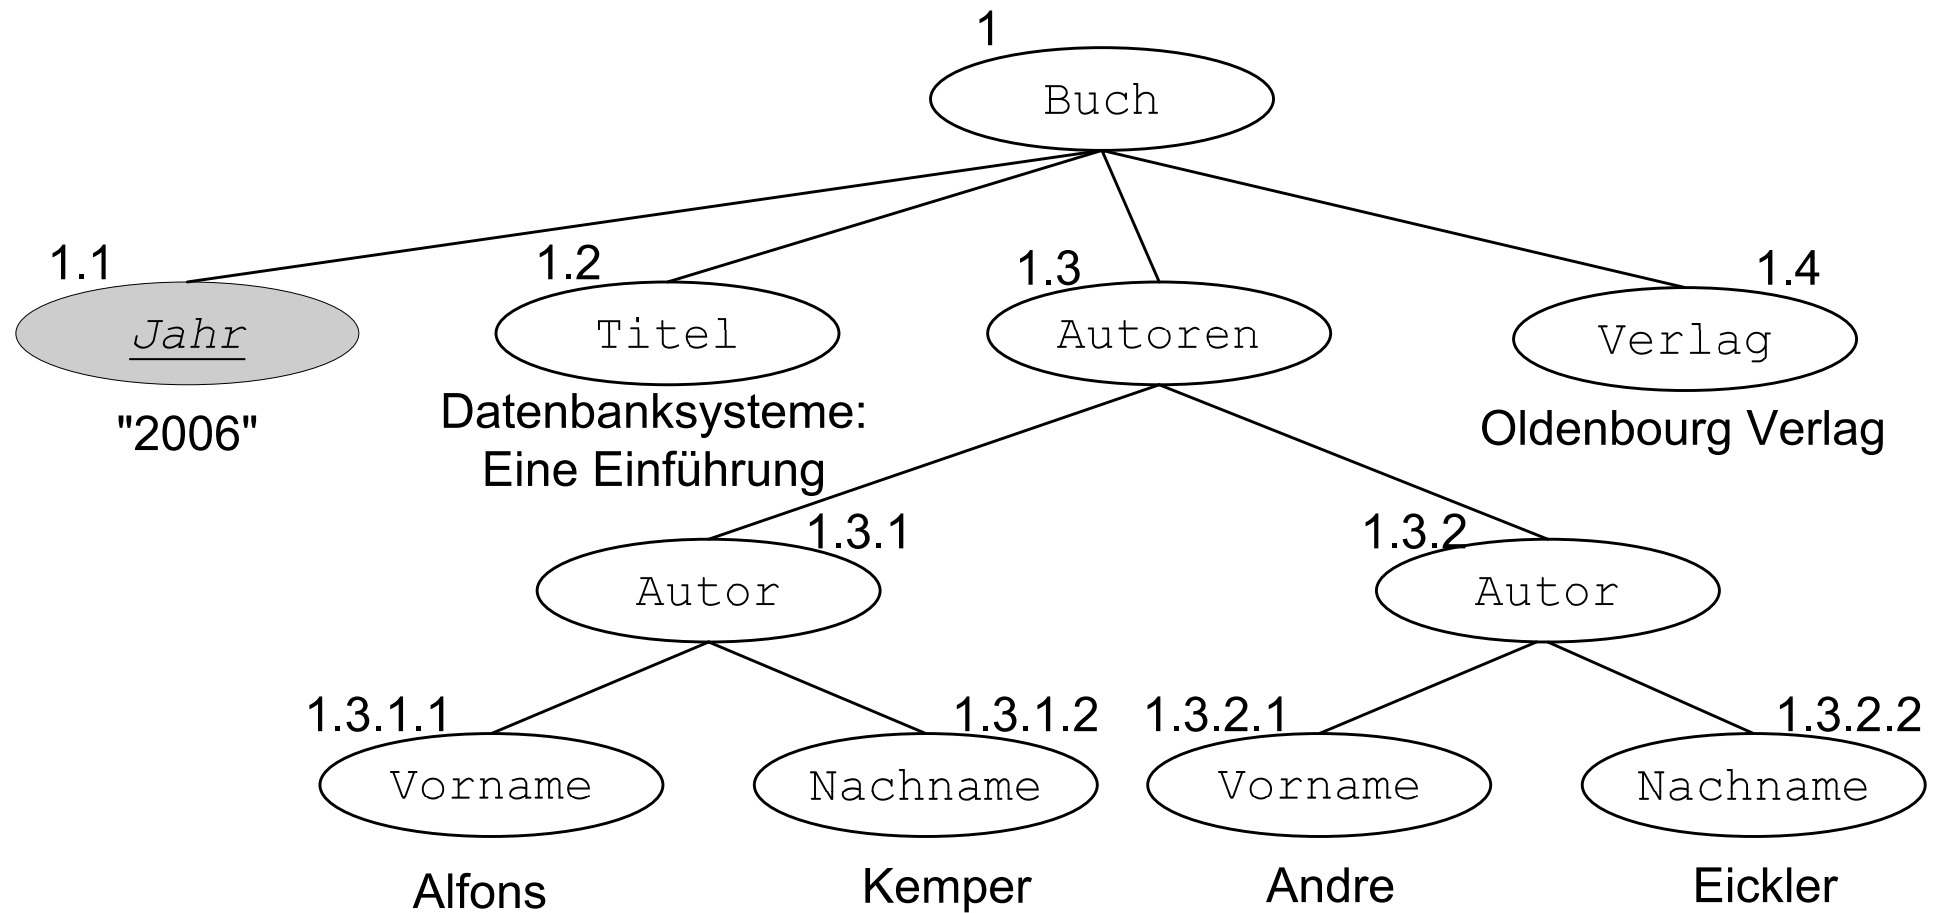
1
Buch

1.1
Jahr
"2006"

1.2
Titel
Datenbanksysteme: Eine Einführung

1.3
Autoren

1.4
Verlag
Oldenbourg Verlag

1.3.1
Autor

1.3.2
Autor

1.3.1.1
Vorname
Alfons

1.3.1.2
Nachname
Kemper

1.3.2.1
Vorname
Andre

1.3.2.2
Nachname
Eickler